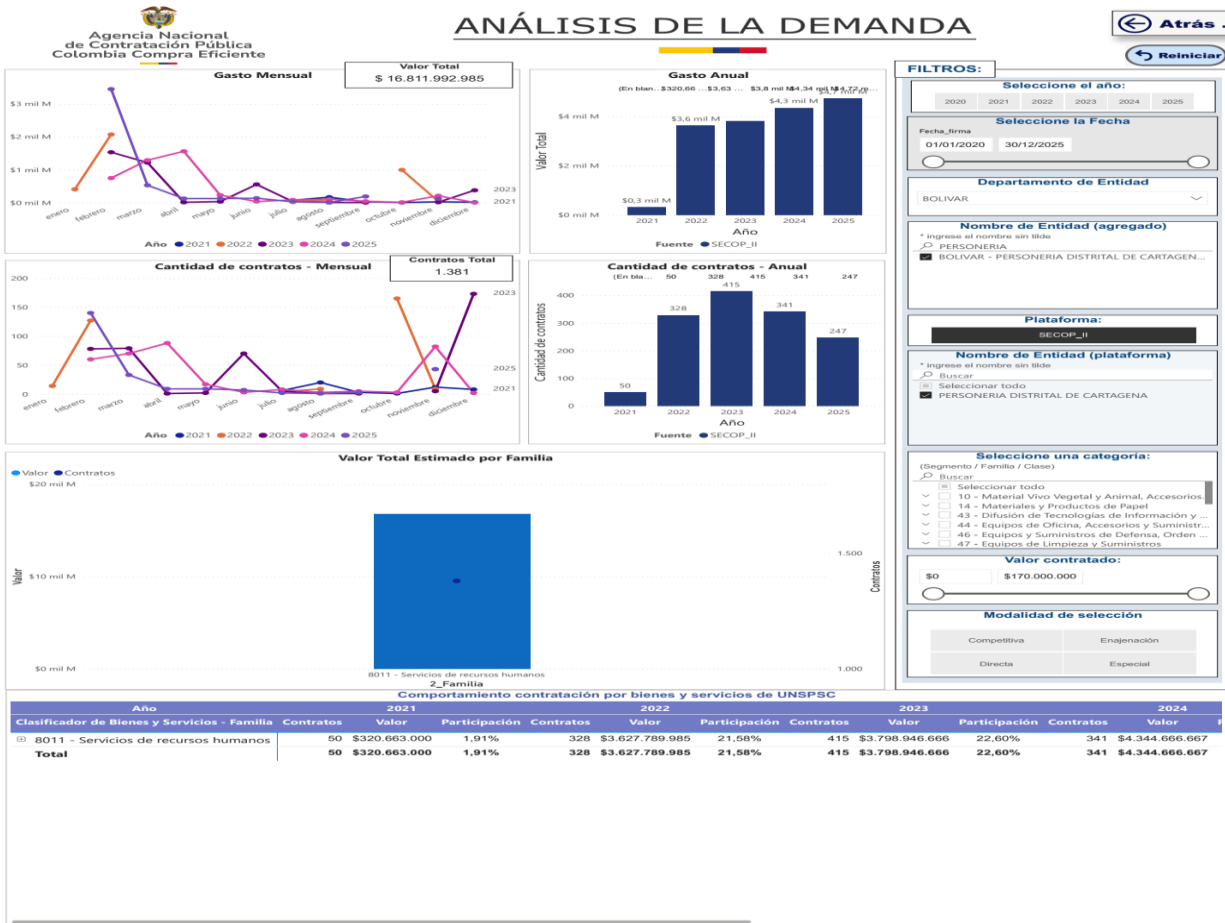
Agencia Nacional de Contratación Pública Colombia Compra Eficiente

ANÁLISIS DE LA DEMANDA

Atrás

Reiniciar

Gasto Mensual

Valor Total
$ 16.811.992.985

$3 mil M
$2 mil M
$1 mil M
$0 mil M
enero febrero marzo abril mayo junio julio agosto septiembre octubre noviembre diciembre
2023
2021
Año 2021 2022 2023 2024 2025

Gasto Anual
(En blan... $320,66 ... $3,63 ... $3,8 mil M $4,34 mil M $4,72 m...
$4,7 mil M
$4,3 mil M
$3,6 mil M
$0,3 mil M
$4 mil M
$2 mil M
$0 mil M
Valor Total
2021 2022 2023 2024 2025
Año
Fuente SECOP_II

Cantidad de contratos - Mensual

Contratos Total
1.381

200
150
100
50
0
enero febrero marzo abril mayo junio julio agosto septiembre octubre noviembre diciembre
2023
2025
2021
Año 2021 2022 2023 2024 2025

Cantidad de contratos - Anual
(En bla... 50 328 415 341 247
400
300
200
100
0
Cantidad de contratos
50
328
415
341
247
2021 2022 2023 2024 2025
Año
Fuente SECOP_II

Valor Total Estimado por Familia
Valor Contratos
$20 mil M
$10 mil M
$0 mil M
Valor
1.500
1.000
Contratos
8011 - Servicios de recursos humanos
2_Familia

FILTROS:

Seleccione el año:
2020 2021 2022 2023 2024 2025

Seleccione la Fecha
Fecha_firma
01/01/2020 30/12/2025

Departamento de Entidad
BOLIVAR

Nombre de Entidad (agregado)
* ingrese el nombre sin tilde
PERSONERIA
BOLIVAR - PERSONERIA DISTRITAL DE CARTAGEN...

Plataforma:
SECOP_II

Nombre de Entidad (plataforma)
* ingrese el nombre sin tilde
Buscar
Seleccionar todo
PERSONERIA DISTRITAL DE CARTAGENA

Seleccione una categoría:
(Segmento / Familia / Clase)
Buscar
Seleccionar todo
10 - Material Vivo Vegetal y Animal, Accesorios...
14 - Materiales y Productos de Papel
43 - Difusión de Tecnologías de Información y ...
44 - Equipos de Oficina, Accesorios y Suministr...
46 - Equipos y Suministros de Defensa, Orden ...
47 - Equipos de Limpieza y Suministros

Valor contratado:
$0 $170.000.000

Modalidad de selección
Competitiva Enajenación
Directa Especial

Comportamiento contratación por bienes y servicios de UNSPSC

| Año | 2021 | | | 2022 | | | 2023 | | | 2024 | |
|---|---|---|---|---|---|---|---|---|---|---|---|
| Clasificador de Bienes y Servicios - Familia | Contratos | Valor | Participación | Contratos | Valor | Participación | Contratos | Valor | Participación | Contratos | Valor |
| 8011 - Servicios de recursos humanos | 50 | $320.663.000 | 1,91% | 328 | $3.627.789.985 | 21,58% | 415 | $3.798.946.666 | 22,60% | 341 | $4.344.666.667 |
| Total | 50 | $320.663.000 | 1,91% | 328 | $3.627.789.985 | 21,58% | 415 | $3.798.946.666 | 22,60% | 341 | $4.344.666.667 |